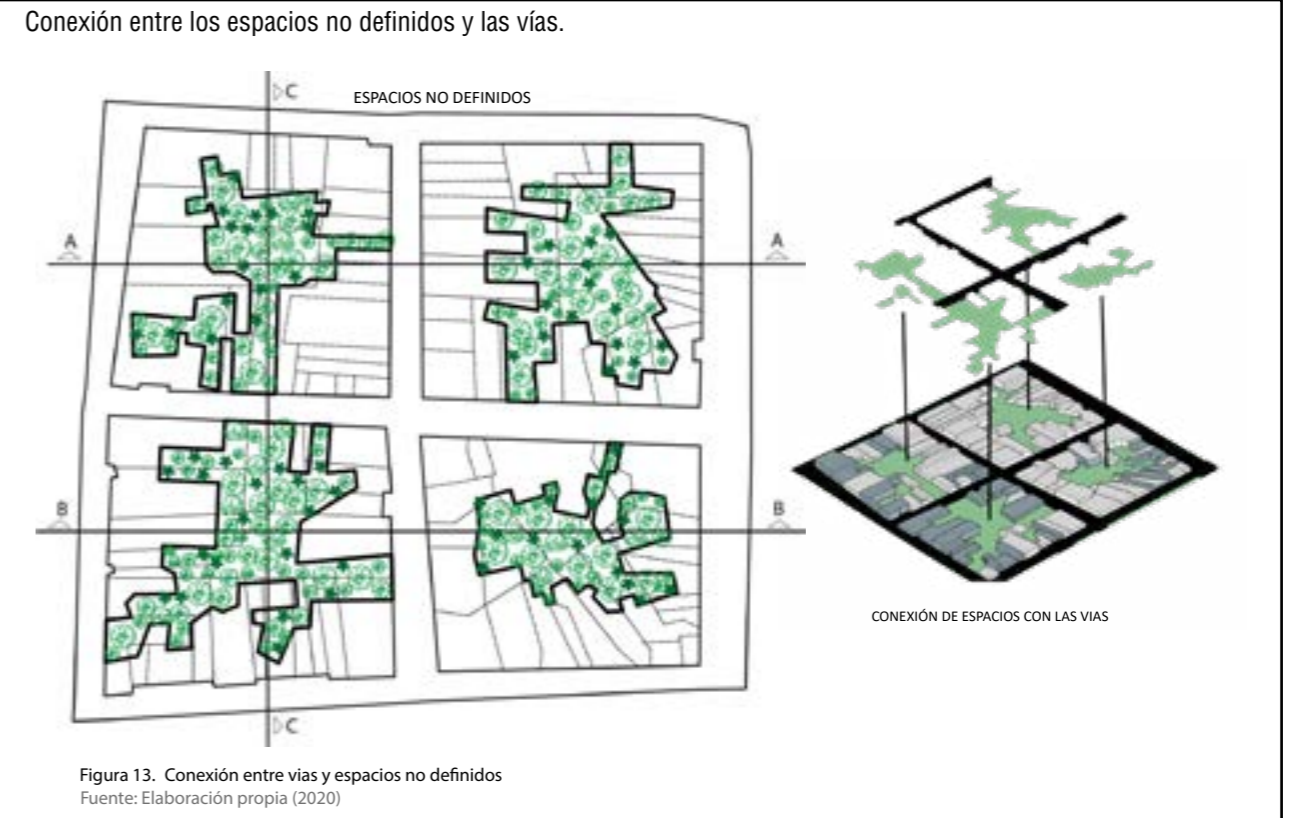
Conexión entre los espacios no definidos y las vías.

C

ESPACIOS NO DEFINIDOS

A

A

B

B

C

CONEXIÓN DE ESPACIOS CON LAS VIAS

Figura 13. Conexión entre vias y espacios no definidos
Fuente: Elaboración propia (2020)